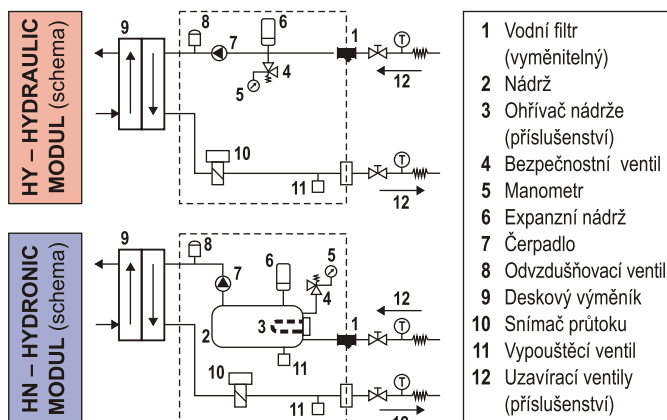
HY – HYDRAULIC MODUL (schema)

9 8 6 7 1 4 5 12 10 11 12

HN – HYDRONIC MODUL (schema)

9 8 7 6 5 4 12 3 2 1 11 10 11 12

1 Vodní filtr (vyměnitelný)
2 Nádrž
3 Ohřívač nádrže (příslušenství)
4 Bezpečnostní ventil
5 Manometr
6 Expanzní nádrž
7 Čerpadlo
8 Odvzdušňovací ventil
9 Deskový výměník
10 Snímač průtoku
11 Vypouštěcí ventil
12 Uzavírací ventily (příslušenství)